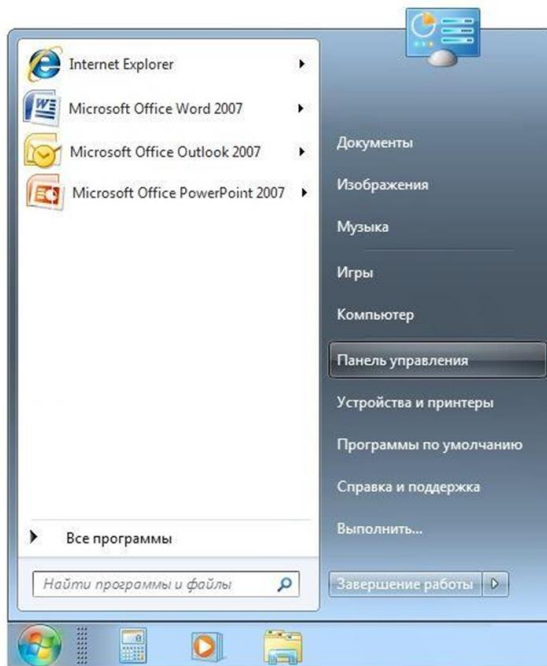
Internet Explorer
Microsoft Office Word 2007
Microsoft Office Outlook 2007
Microsoft Office PowerPoint 2007
Все программы
Найти программы и файлы

Документы
Изображения
Музыка
Игры
Компьютер
Панель управления
Устройства и принтеры
Программы по умолчанию
Справка и поддержка
Выполнить...
Завершение работы